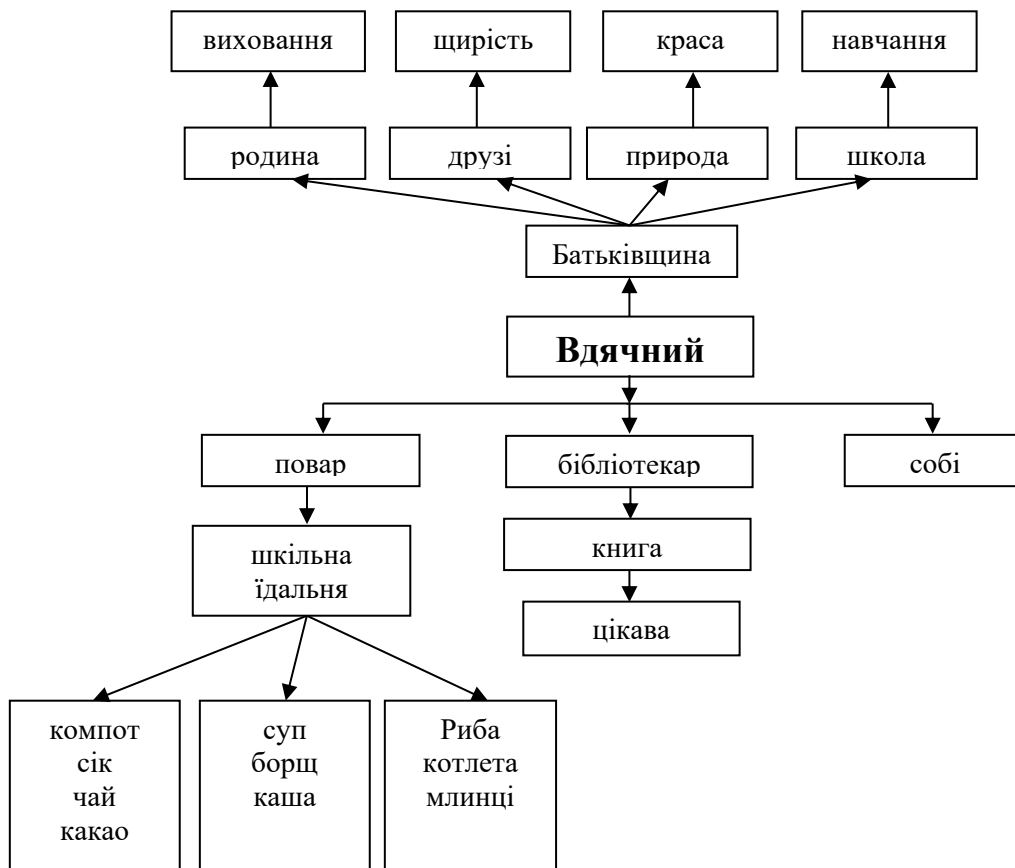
виховання

щирість

краса

навчання

родина

друзі

природа

школа

Батьківщина

**Вдячний**

повар

бібліотекар

собі

шкільна їдальня

книга

цікава

компот
сік
чай
какао

суп
борщ
каша

Риба
котлета
млинці